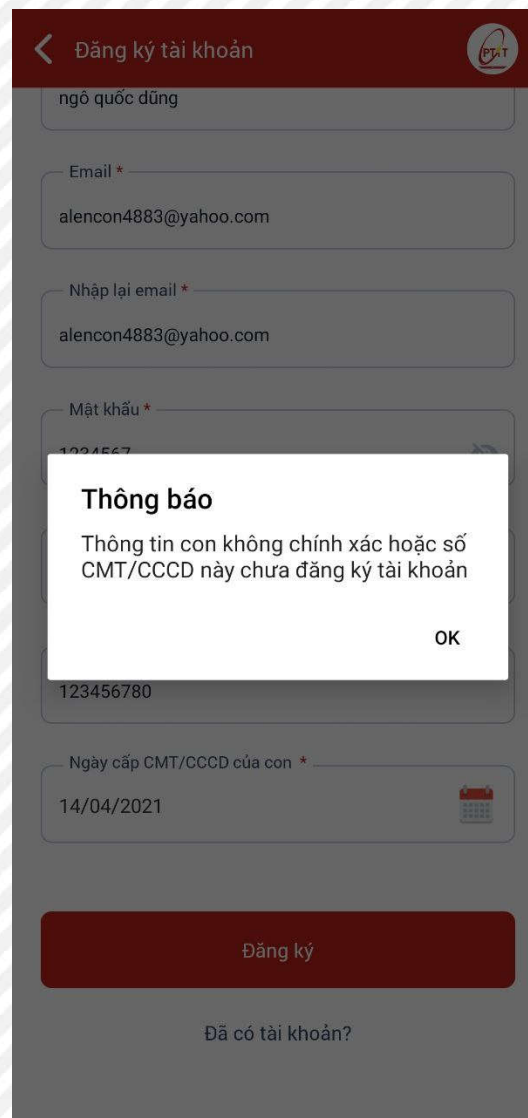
Đăng ký tài khoản

PTAT

ngô quốc dũng

Email *

alencon4883@yahoo.com

Nhập lại email *

alencon4883@yahoo.com

Mật khẩu *

1234567

Thông báo

Thông tin con không chính xác hoặc số CMT/CCCD này chưa đăng ký tài khoản

OK

123456780

Ngày cấp CMT/CCCD của con *

14/04/2021

Đăng ký

Đã có tài khoản?